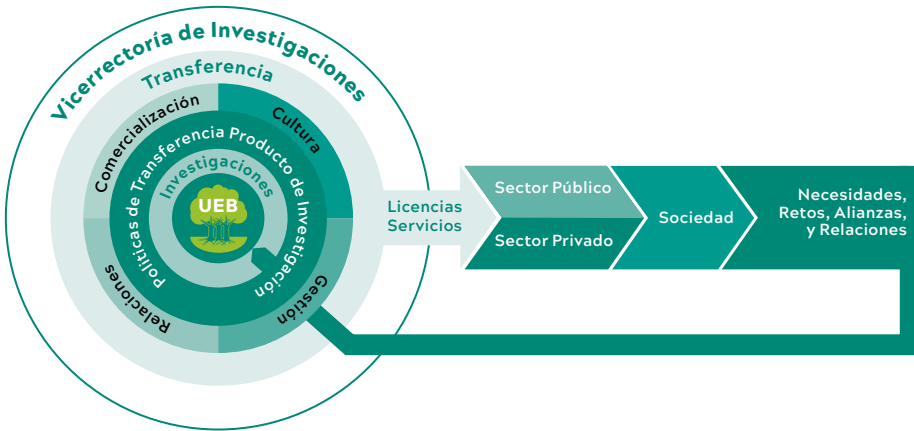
Vicerrectoría de Investigaciones

Transferencia

Comercialización

Cultura

Políticas de Transferencia Producto de Investigación

Investigaciones

UEB

Relaciones

Gestión

Licencias
Servicios

Sector Público

Sector Privado

Sociedad

Necesidades,
Retos, Alianzas,
y Relaciones